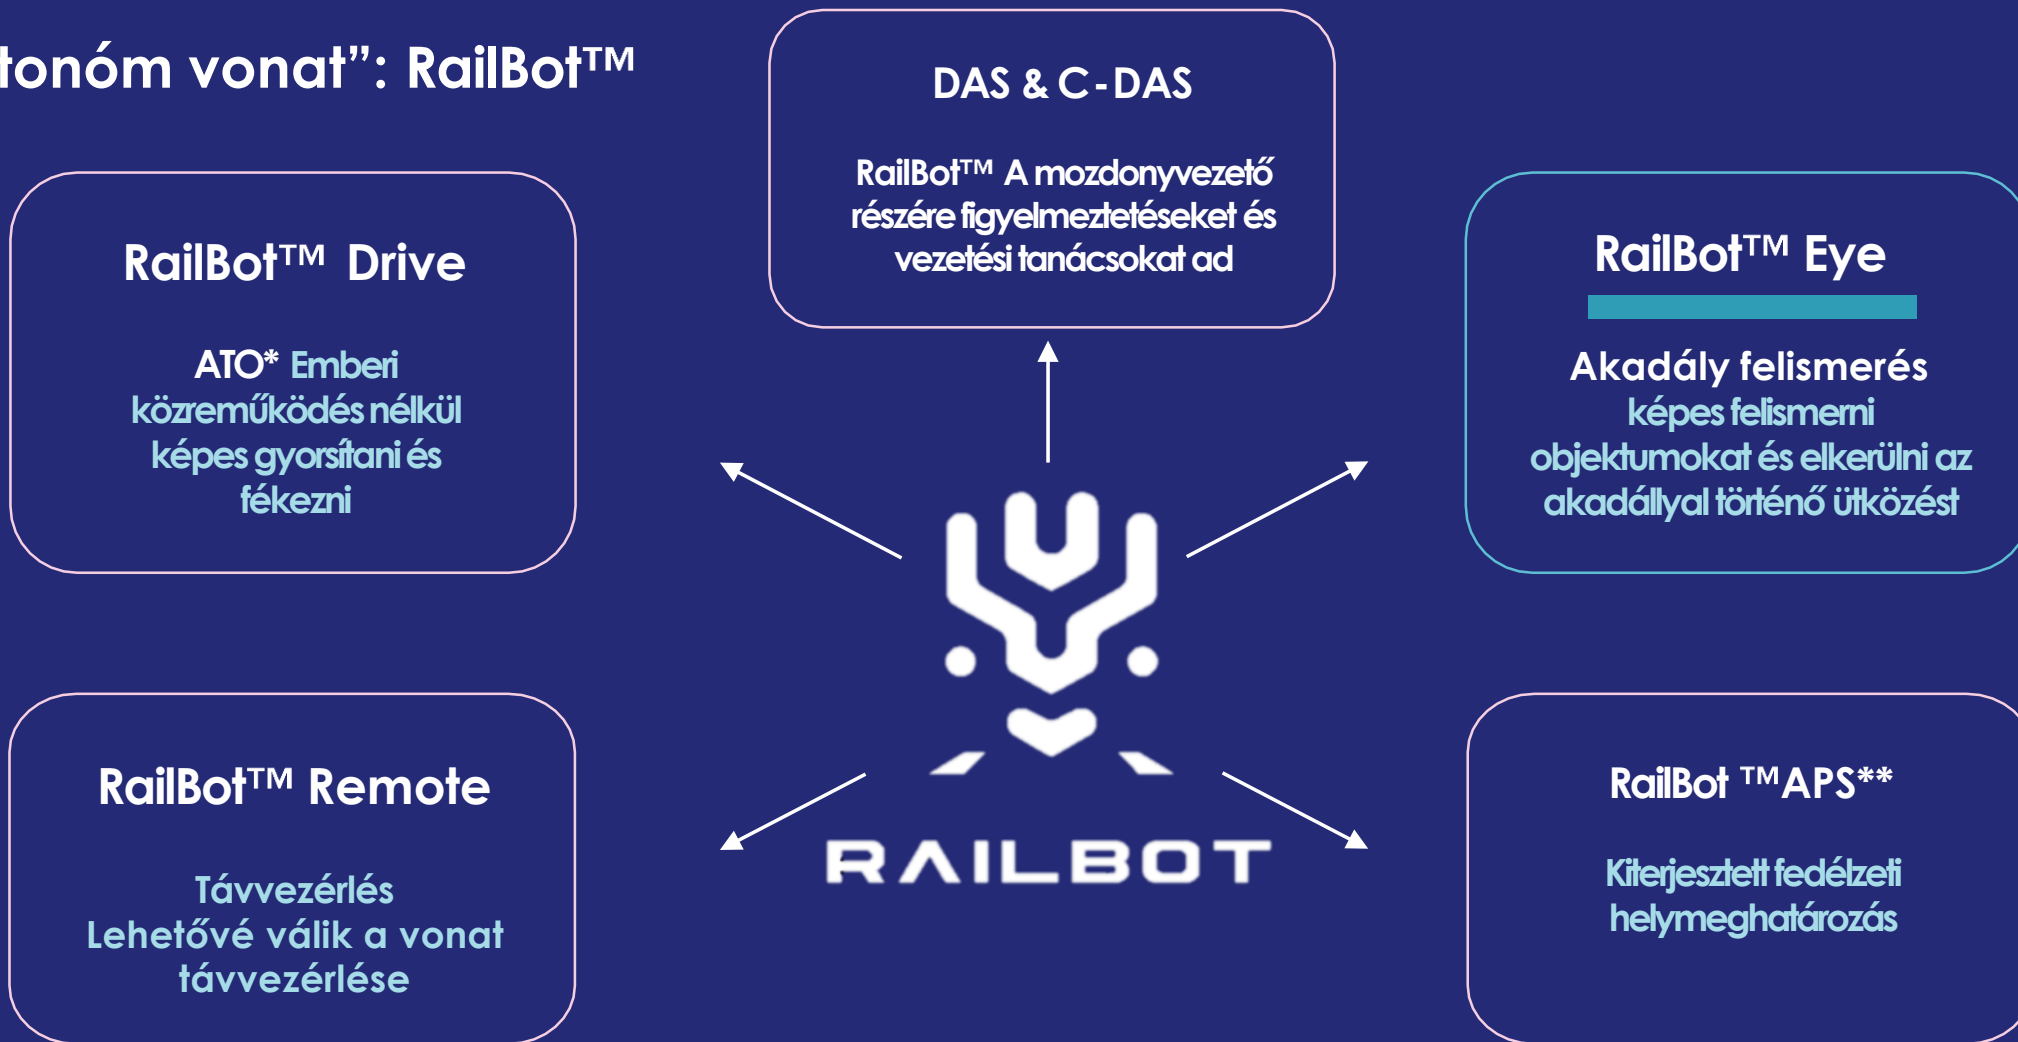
tonóm vonat": RailBot™

DAS & C-DAS

RailBot™ A mozdonyvezető részére figyelmeztetéseket és vezetési tanácsokat ad

RailBot™ Drive

ATO* Emberi közreműködés nélkül képes gyorsítani és fékezni

RailBot™ Eye

Akadály felismerés
képes felismerni objektumokat és elkerülni az akadállyal történő ütközést

RAILBOT

RailBot™ Remote

Távvezérlés
Lehetővé válik a vonat távvezérlése

RailBot ™APS**

Kiterjesztett fedélzeti helymeghatározás